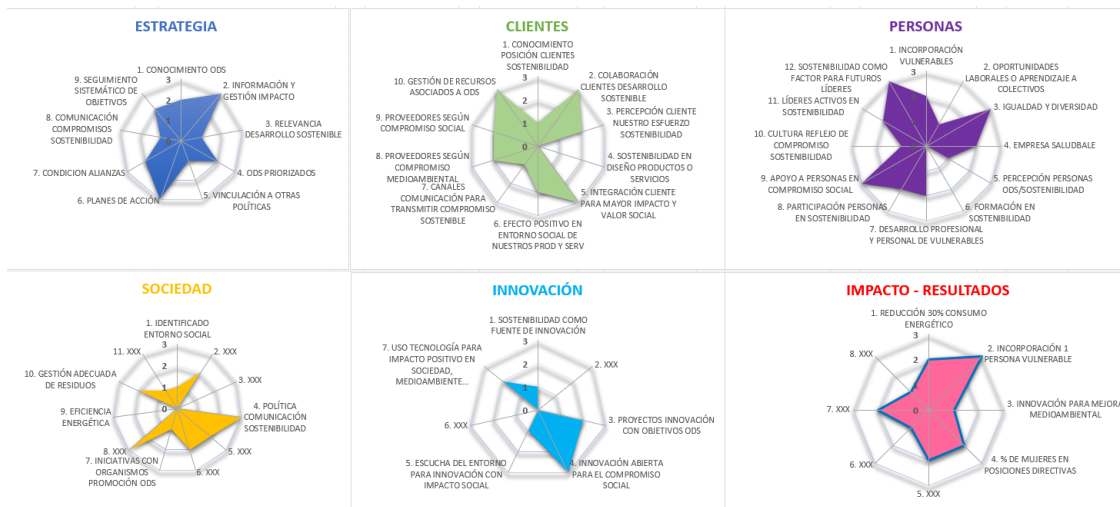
ESTRATEGIA

1. CONOCIMIENTO ODS
2. INFORMACIÓN Y GESTIÓN IMPACTO
3. RELEVANCIA DESARROLLO SOSTENIBLE
4. ODS PRIORIZADOS
5. VINCULACIÓN A OTRAS POLÍTICAS
6. PLANES DE ACCIÓN
7. CONDICION ALIANZAS
8. COMUNICACIÓN COMPROMISOS SOSTENIBILIDAD
9. SEGUIMIENTO SISTEMÁTICO DE OBJETIVOS
3
2
1
0

CLIENTES

1. CONOCIMIENTO POSICIÓN CLIENTES SOSTENIBILIDAD
2. COLABORACIÓN CLIENTES DESARROLLO SOSTENIBLE
3. PERCEPCIÓN CLIENTE NUESTRO ESFUERZO SOSTENIBILIDAD
4. SOSTENIBILIDAD EN DISEÑO PRODUCTOS O SERVICIOS
5. INTEGRACIÓN CLIENTE PARA MAYOR IMPACTO Y VALOR SOCIAL
6. EFECTO POSITIVO EN ENTORNO SOCIAL DE NUESTROS PROD Y SERV
7. CANALES COMUNICACIÓN PARA TRANSMITIR COMPROMISO SOSTENIBLE
8. PROVEEDORES SEGÚN COMPROMISO MEDIOAMBIENTAL
9. PROVEEDORES SEGÚN COMPROMISO SOCIAL
10. GESTIÓN DE RECURSOS ASOCIADOS A ODS
3
2
1
0

PERSONAS

1. INCORPORACIÓN VULNERABLES
2. OPORTUNIDADES LABORALES O APRENDIZAJE A COLECTIVOS
3. IGUALDAD Y DIVERSIDAD
4. EMPRESA SALUDBALE
5. PERCEPCIÓN PERSONAS ODS/SOSTENIBILIDAD
6. FORMACIÓN EN SOSTENIBILIDAD
7. DESARROLLO PROFESIONAL Y PERSONAL DE VULNERABLES
8. PARTICIPACIÓN PERSONAS EN SOSTENIBILIDAD
9. APOYO A PERSONAS EN COMPROMISO SOCIAL
10. CULTURA REFLEJO DE COMPROMISO SOSTENIBILIDAD
11. LÍDERES ACTIVOS EN SOSTENIBILIDAD
12. SOSTENIBILIDAD COMO FACTOR PARA FUTUROS LÍDERES
3

SOCIEDAD

1. IDENTIFICADO ENTORNO SOCIAL
2. XXX
3. XXX
4. POLÍTICA COMUNICACIÓN SOSTENIBILIDAD
5. XXX
6. XXX
7. INICIATIVAS CON ORGANISMOS PROMOCIÓN ODS
8. XXX
9. EFICIENCIA ENERGÉTICA
10. GESTIÓN ADECUADA DE RESIDUOS
11. XXX
3
2
1
0

INNOVACIÓN

1. SOSTENIBILIDAD COMO FUENTE DE INNOVACIÓN
2. XXX
3. PROYECTOS INNOVACIÓN CON OBJETIVOS ODS
4. INNOVACIÓN ABIERTA PARA EL COMPROMISO SOCIAL
5. ESCUCHA DEL ENTORNO PARA INNOVACIÓN CON IMPACTO SOCIAL
6. XXX
7. USO TECNOLOGÍA PARA IMPACTO POSITIVO EN SOCIEDAD, MEDIOAMBIENTE...
3
2
1
0

IMPACTO - RESULTADOS

1. REDUCCIÓN 30% CONSUMO ENERGÉTICO
2. INCORPORACIÓN 1 PERSONA VULNERABLE
3. INNOVACIÓN PARA MEJORA MEDIOAMBIENTAL
4. % DE MUJERES EN POSICIONES DIRECTIVAS
5. XXX
6. XXX
7. XXX
8. XXX
3
2
1
0